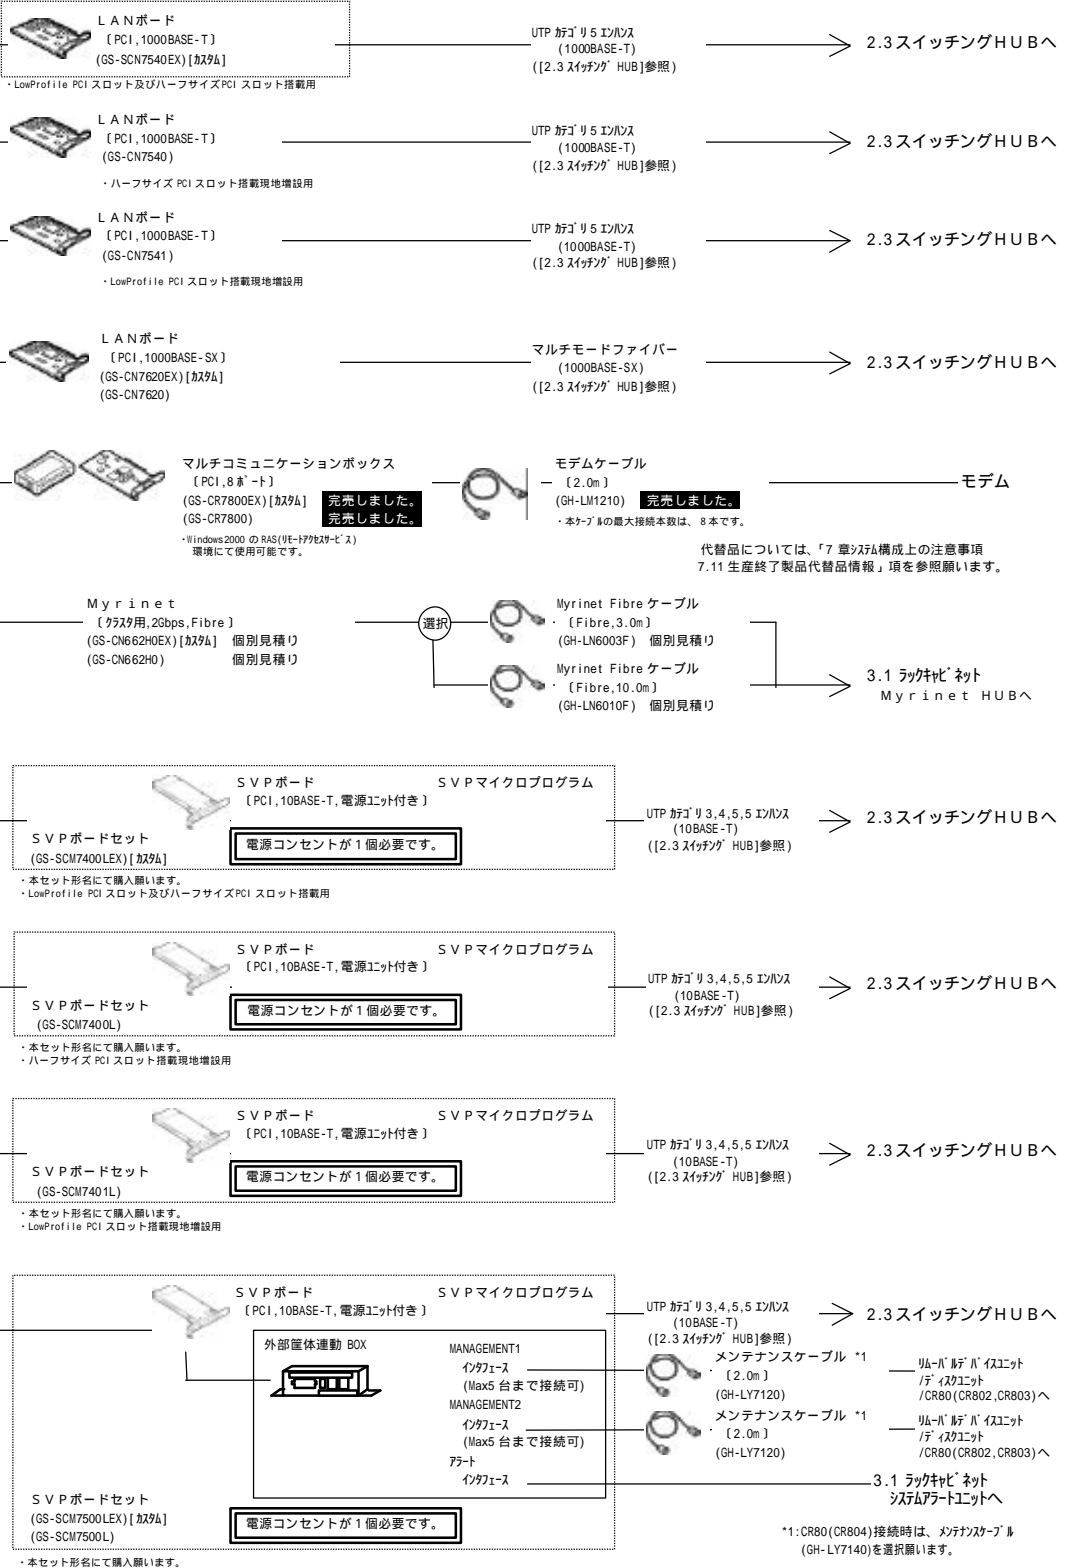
ＬＡＮボード
〔PCI,1000BASE-T〕
(GS-SCN7540EX)[ｶｽﾀﾑ]
・LowProfile PCI スロット及びハーフサイズPCI スロット搭載用

UTP ｶﾃｺﾞﾘ5 ｴﾝﾊﾝｽ
(1000BASE-T)
([2.3 ｽｲｯﾁﾝｸﾞ HUB]参照)

2.3スイッチングＨＵＢへ

ＬＡＮボード
〔PCI,1000BASE-T〕
(GS-CN7540)
・ハーフサイズ PCI スロット搭載現地増設用

UTP ｶﾃｺﾞﾘ5 ｴﾝﾊﾝｽ
(1000BASE-T)
([2.3 ｽｲｯﾁﾝｸﾞ HUB]参照)

2.3スイッチングＨＵＢへ

ＬＡＮボード
〔PCI,1000BASE-T〕
(GS-CN7541)
・LowProfile PCI スロット搭載現地増設用

UTP ｶﾃｺﾞﾘ5 ｴﾝﾊﾝｽ
(1000BASE-T)
([2.3 ｽｲｯﾁﾝｸﾞ HUB]参照)

2.3スイッチングＨＵＢへ

ＬＡＮボード
〔PCI,1000BASE-SX〕
(GS-CN7620EX)[ｶｽﾀﾑ]
(GS-CN7620)

マルチモードファイバー
(1000BASE-SX)
([2.3 ｽｲｯﾁﾝｸﾞ HUB]参照)

2.3スイッチングＨＵＢへ

マルチコミュニケーションボックス
〔PCI,8ﾎﾟｰﾄ〕
(GS-CR7800EX)[ｶｽﾀﾑ] 完売しました。
(GS-CR7800) 完売しました。
・Windows2000 の RAS(ﾘﾓｰﾄｱｸｾｽｻｰﾋﾞｽ) 環境にて使用可能です。

モデムケーブル
〔2.0m〕
(GH-LM1210) 完売しました。
・本ｹｰﾌﾞﾙの最大接続本数は、8本です。

モデム

代替品については、「7 章ｼｽﾃﾑ構成上の注意事項 7.11 生産終了製品代替品情報」項を参照願います。

Ｍｙｒｉｎｅｔ
〔ｸﾗｽﾀ用,2Gbps,Fibre〕
(GS-CN662H0EX)[ｶｽﾀﾑ] 個別見積り
(GS-CN662H0) 個別見積り

選択

Myrinet Fibre ケーブル
〔Fibre,3.0m〕
(GH-LN6003F) 個別見積り

Myrinet Fibre ケーブル
〔Fibre,10.0m〕
(GH-LN6010F) 個別見積り

3.1 ﾗｯｸｷｬﾋﾞﾈｯﾄ
Ｍｙｒｉｎｅｔ HUBへ

ＳＶＰボード
〔PCI,10BASE-T,電源ﾕﾆｯﾄ付き〕
ＳＶＰマイクロプログラム
ＳＶＰボードセット
(GS-SCM7400LEX)[ｶｽﾀﾑ]
電源コンセントが１個必要です。
・本セット形名にて購入願います。
・LowProfile PCI スロット及びハーフサイズPCI スロット搭載用

UTP ｶﾃｺﾞﾘ3,4,5,5 ｴﾝﾊﾝｽ
(10BASE-T)
([2.3 ｽｲｯﾁﾝｸﾞ HUB]参照)

2.3スイッチングＨＵＢへ

ＳＶＰボード
〔PCI,10BASE-T,電源ﾕﾆｯﾄ付き〕
ＳＶＰマイクロプログラム
ＳＶＰボードセット
(GS-SCM7400L)
電源コンセントが１個必要です。
・本セット形名にて購入願います。
・ハーフサイズ PCI スロット搭載現地増設用

UTP ｶﾃｺﾞﾘ3,4,5,5 ｴﾝﾊﾝｽ
(10BASE-T)
([2.3 ｽｲｯﾁﾝｸﾞ HUB]参照)

2.3スイッチングＨＵＢへ

ＳＶＰボード
〔PCI,10BASE-T,電源ﾕﾆｯﾄ付き〕
ＳＶＰマイクロプログラム
ＳＶＰボードセット
(GS-SCM7401L)
電源コンセントが１個必要です。
・本セット形名にて購入願います。
・LowProfile PCI スロット搭載現地増設用

UTP ｶﾃｺﾞﾘ3,4,5,5 ｴﾝﾊﾝｽ
(10BASE-T)
([2.3 ｽｲｯﾁﾝｸﾞ HUB]参照)

2.3スイッチングＨＵＢへ

ＳＶＰボード
〔PCI,10BASE-T,電源ﾕﾆｯﾄ付き〕
ＳＶＰマイクロプログラム

UTP ｶﾃｺﾞﾘ3,4,5,5 ｴﾝﾊﾝｽ
(10BASE-T)
([2.3 ｽｲｯﾁﾝｸﾞ HUB]参照)

2.3スイッチングＨＵＢへ

外部筐体連動 BOX
MANAGEMENT1
ｲﾝﾀﾌｪｰｽ
(Max5 台まで接続可)
MANAGEMENT2
ｲﾝﾀﾌｪｰｽ
(Max5 台まで接続可)
ｱﾗｰﾄ
ｲﾝﾀﾌｪｰｽ

メンテナンスケーブル *1
〔2.0m〕
(GH-LY7120)
ﾘﾑｰﾊﾞﾙﾃﾞﾊﾞｲｽﾕﾆｯﾄ
/ﾃﾞｨｽｸﾕﾆｯﾄ
/CR80(CR802,CR803)へ

メンテナンスケーブル *1
〔2.0m〕
(GH-LY7120)
ﾘﾑｰﾊﾞﾙﾃﾞﾊﾞｲｽﾕﾆｯﾄ
/ﾃﾞｨｽｸﾕﾆｯﾄ
/CR80(CR802,CR803)へ

3.1 ﾗｯｸｷｬﾋﾞﾈｯﾄ
ｼｽﾃﾑｱﾗｰﾄﾕﾆｯﾄへ

ＳＶＰボードセット
(GS-SCM7500LEX)[ｶｽﾀﾑ]
(GS-SCM7500L)
電源コンセントが１個必要です。

*1:CR80(CR804)接続時は、ﾒﾝﾃﾅﾝｽｹｰﾌﾞﾙ (GH-LY7140)を選択願います。

・本セット形名にて購入願います。